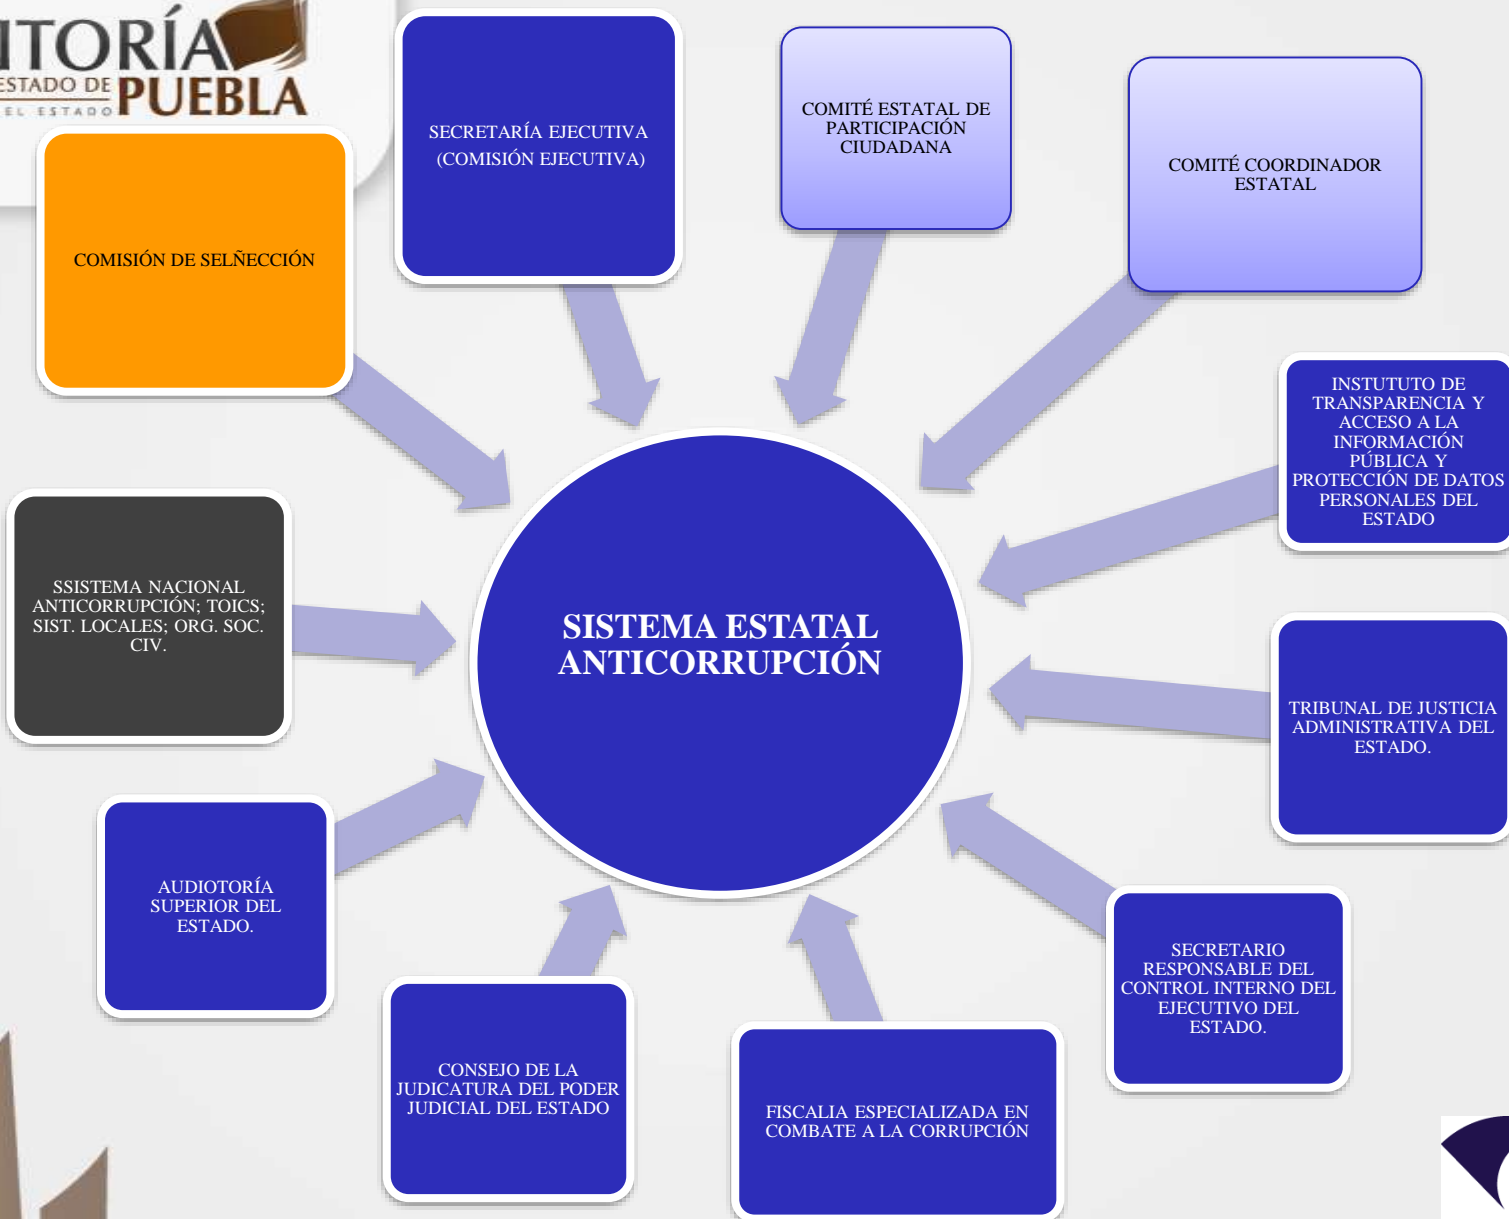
ITORÍA
ESTADO DE PUEBLA
EL ESTADO

SECRETARÍA EJECUTIVA (COMISIÓN EJECUTIVA)

COMITÉ ESTATAL DE PARTICIPACIÓN CIUDADANA

COMITÉ COORDINADOR ESTATAL

COMISIÓN DE SELÑECCIÓN

INSTUTUTO DE TRANSPARENCIA Y ACCESO A LA INFORMACIÓN PÚBLICA Y PROTECCIÓN DE DATOS PERSONALES DEL ESTADO

SSISTEMA NACIONAL ANTICORRUPCIÓN; TOICS; SIST. LOCALES; ORG. SOC. CIV.

SISTEMA ESTATAL ANTICORRUPCIÓN

TRIBUNAL DE JUSTICIA ADMINISTRATIVA DEL ESTADO.

AUDIOTORÍA SUPERIOR DEL ESTADO.

SECRETARIO RESPONSABLE DEL CONTROL INTERNO DEL EJECUTIVO DEL ESTADO.

CONSEJO DE LA JUDICATURA DEL PODER JUDICIAL DEL ESTADO

FISCALIA ESPECIALIZADA EN COMBATE A LA CORRUPCIÓN